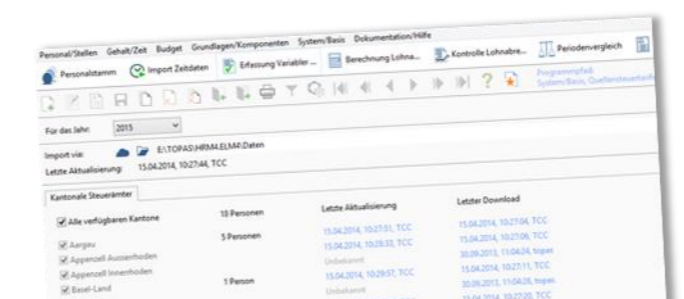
Personal/Stellen Gehalt/Zeit Budget Grundlagen/Komponenten System/Basis Dokumentation/Hilfe

Personalstamm Import Zeitdaten Erfassung Variabler ... Berechnung Lohnа... Kontrolle Lohnabre... Periodenvergleich

Programmpfad: System/Basis, Quellensteuertarife

Für das Jahr: 2015

Import via: E:\TOPAS\HRM4.ELM4\Daten

Letzte Aktualisierung: 15.04.2014, 10:27:44, TCC

Kantonale Steuerämter

| | | Letzte Aktualisierung | Letzter Download |
|---|---|---|---|
| Alle verfügbaren Kantone | 10 Personen | | |
| Aargau | 5 Personen | 15.04.2014, 10:27:51, TCC | 15.04.2014, 10:27:04, TCC |
| Appenzell Ausserrhoden | | 15.04.2014, 10:28:33, TCC | 15.04.2014, 10:27:06, TCC |
| Appenzell Innerrhoden | | Unbekannt | 30.09.2013, 11:04:24, topas |
| Basel-Land | 1 Person | 15.04.2014, 10:29:57, TCC | 15.04.2014, 10:27:11, TCC |
| | | Unbekannt | 30.09.2013, 11:04:26, topas |
| | | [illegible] | 15.04.2014, 10:27:20, TCC |